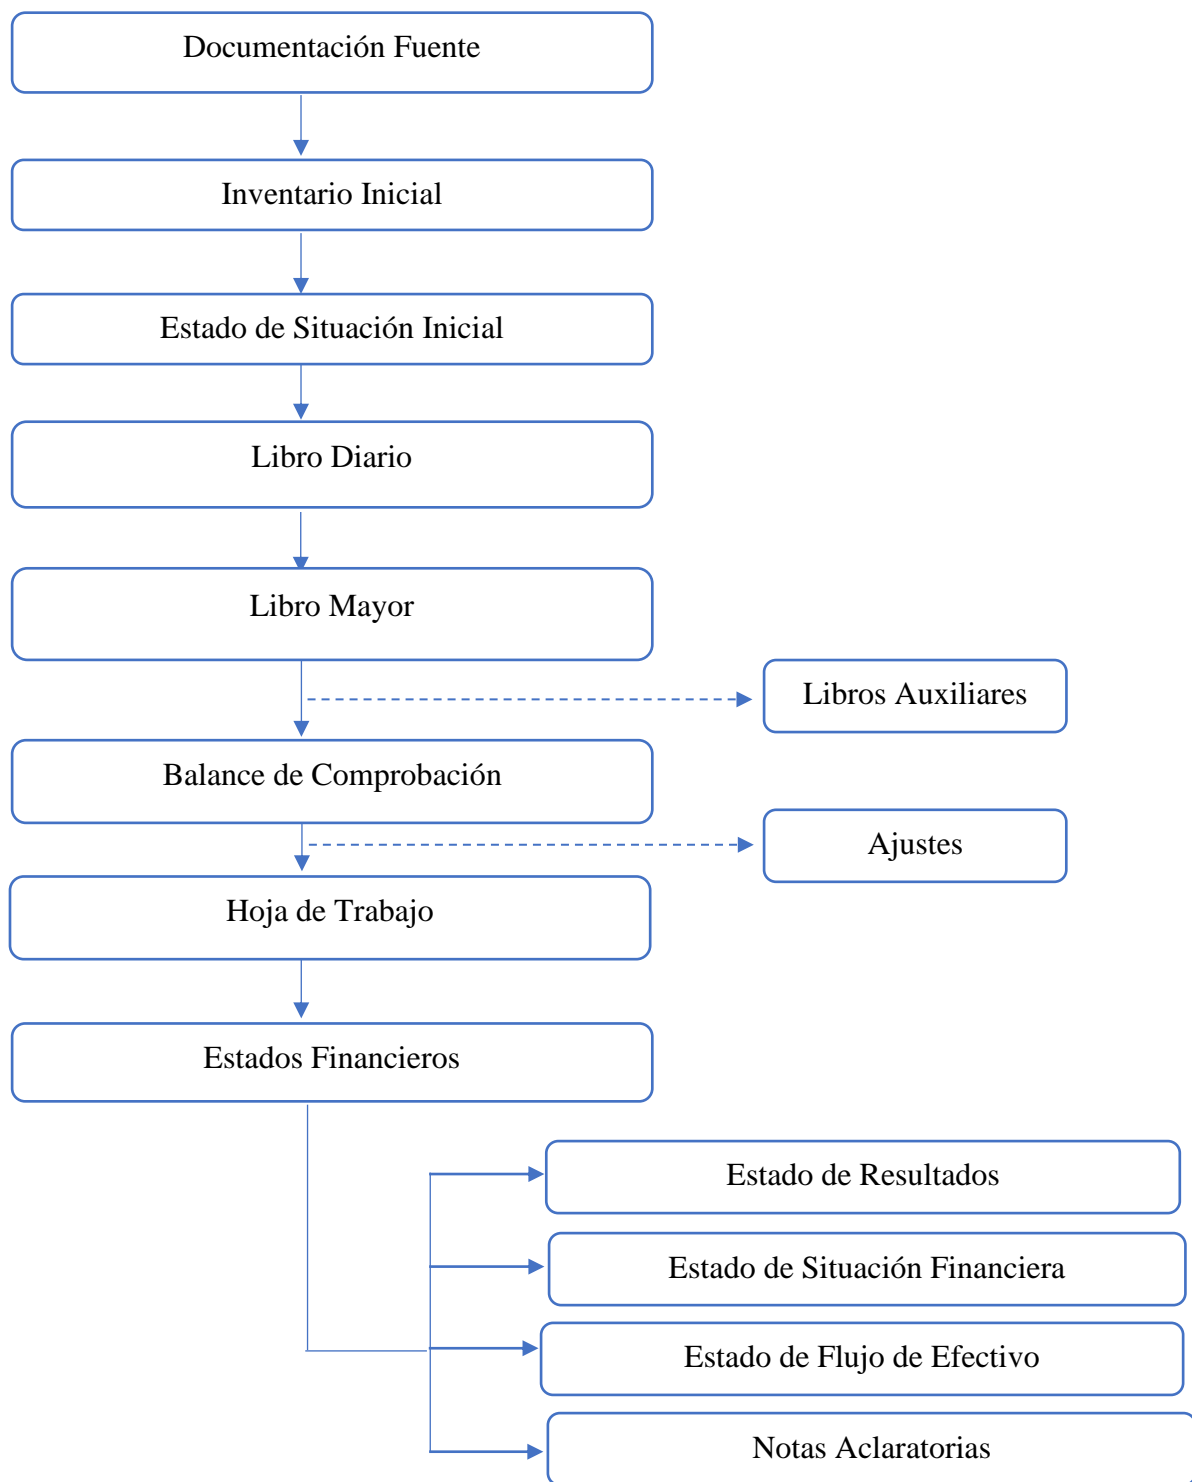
Documentación Fuente

Inventario Inicial

Estado de Situación Inicial

Libro Diario

Libro Mayor

Libros Auxiliares

Balance de Comprobación

Ajustes

Hoja de Trabajo

Estados Financieros

Estado de Resultados

Estado de Situación Financiera

Estado de Flujo de Efectivo

Notas Aclaratorias